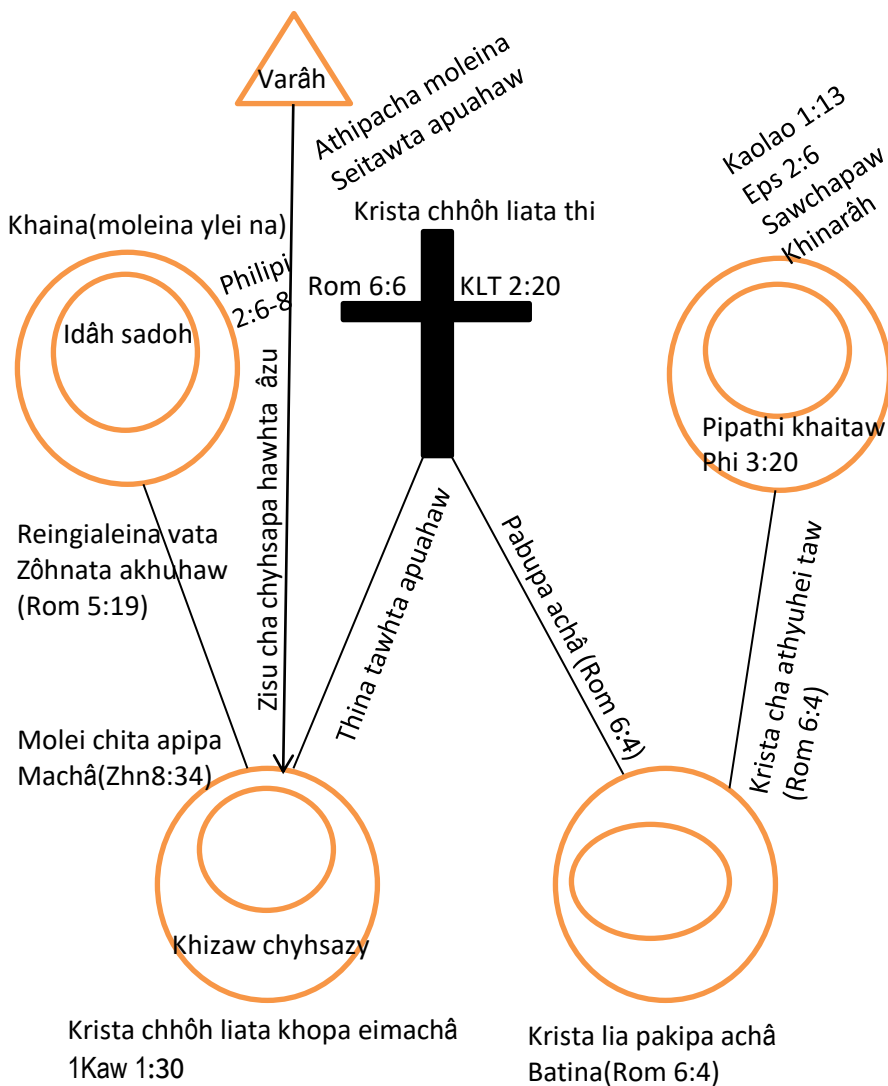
Varâh

Athipacha moleina Seitawta apuahaw

Kaolao 1:13
Eps 2:6
Sawchapaw Khinarâh

Khaina(moleina ylei na)

Philipi 2:6-8

Krista chhôh liata thi

Rom 6:6

KLT 2:20

Idâh sadoh

Pipathi khaitaw
Phi 3:20

Zisu cha chyhsapa hawhta âzu

Reingialeina vata Zôhnata akhuhaw (Rom 5:19)

Thina tawhta apuahaw

Pabupa achâ (Rom 6:4)

Krista cha athyuhei taw (Rom 6:4)

Molei chita apipa Machâ(Zhn8:34)

Khizaw chyhsazy

Krista chhôh liata khopa eimachâ
1Kaw 1:30

Krista lia pakipa achâ
Batina(Rom 6:4)